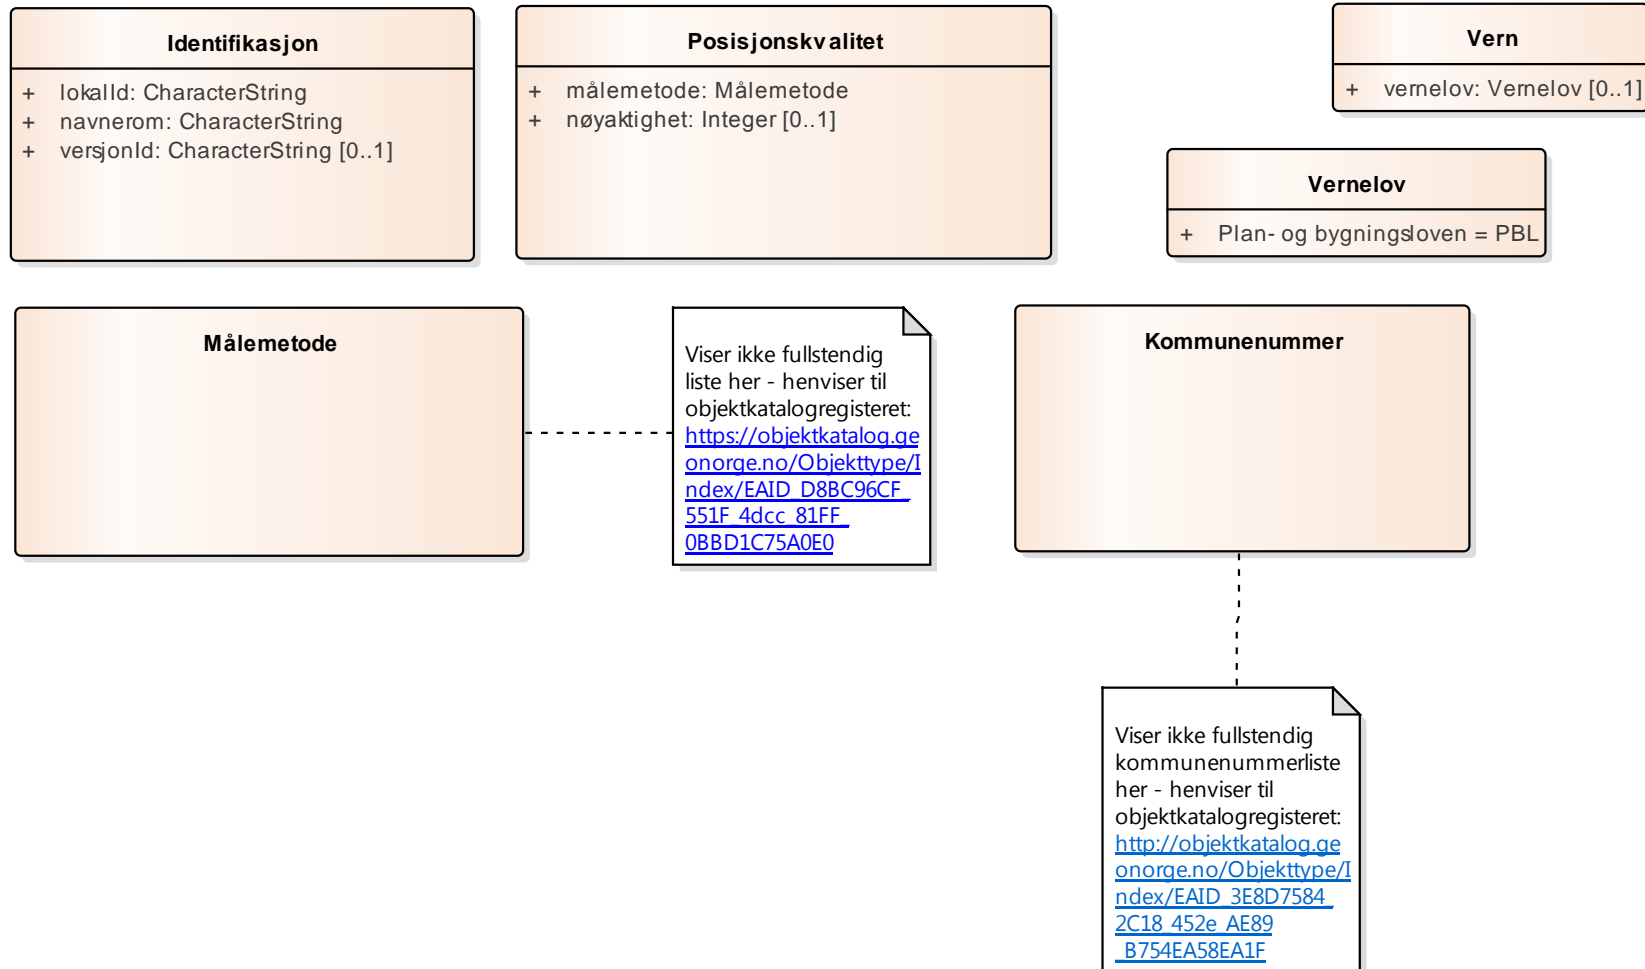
Identifikasjon

+ lokalId: CharacterString
+ navnerom: CharacterString
+ versjonId: CharacterString [0..1]

Posisjonskvalitet

+ målemetode: Målemetode
+ nøyaktighet: Integer [0..1]

Vern

+ vernelov: Vernelov [0..1]

Vernelov

+ Plan- og bygningsloven = PBL

Målemetode

Viser ikke fullstendig liste her - henviser til objektkatalogregisteret: https://objektkatalog.geonorge.no/Objekttype/Index/EAID_D8BC96CF_551F_4dcc_81FF_0BBD1C75A0E0

Kommunenummer

Viser ikke fullstendig kommunenummerliste her - henviser til objektkatalogregisteret: http://objektkatalog.geonorge.no/Objekttype/Index/EAID_3E8D7584_2C18_452e_AE89_B754EA58EA1F